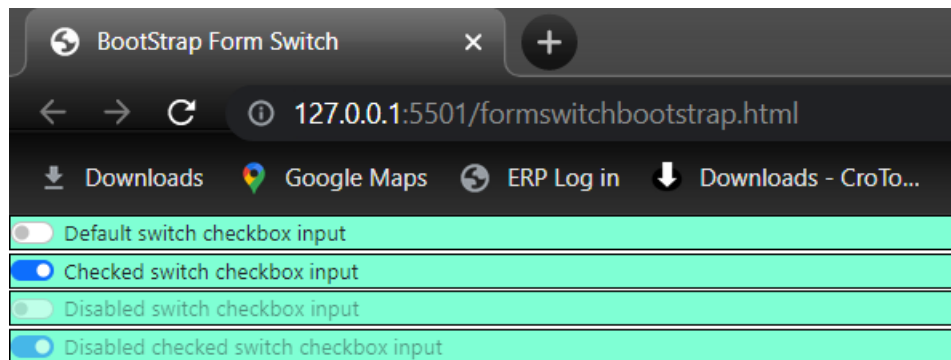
BootStrap Form Switch ×

127.0.0.1:5501/formswitchbootstrap.html

Downloads Google Maps ERP Log in Downloads - CroTo...

Default switch checkbox input

Checked switch checkbox input

Disabled switch checkbox input

Disabled checked switch checkbox input